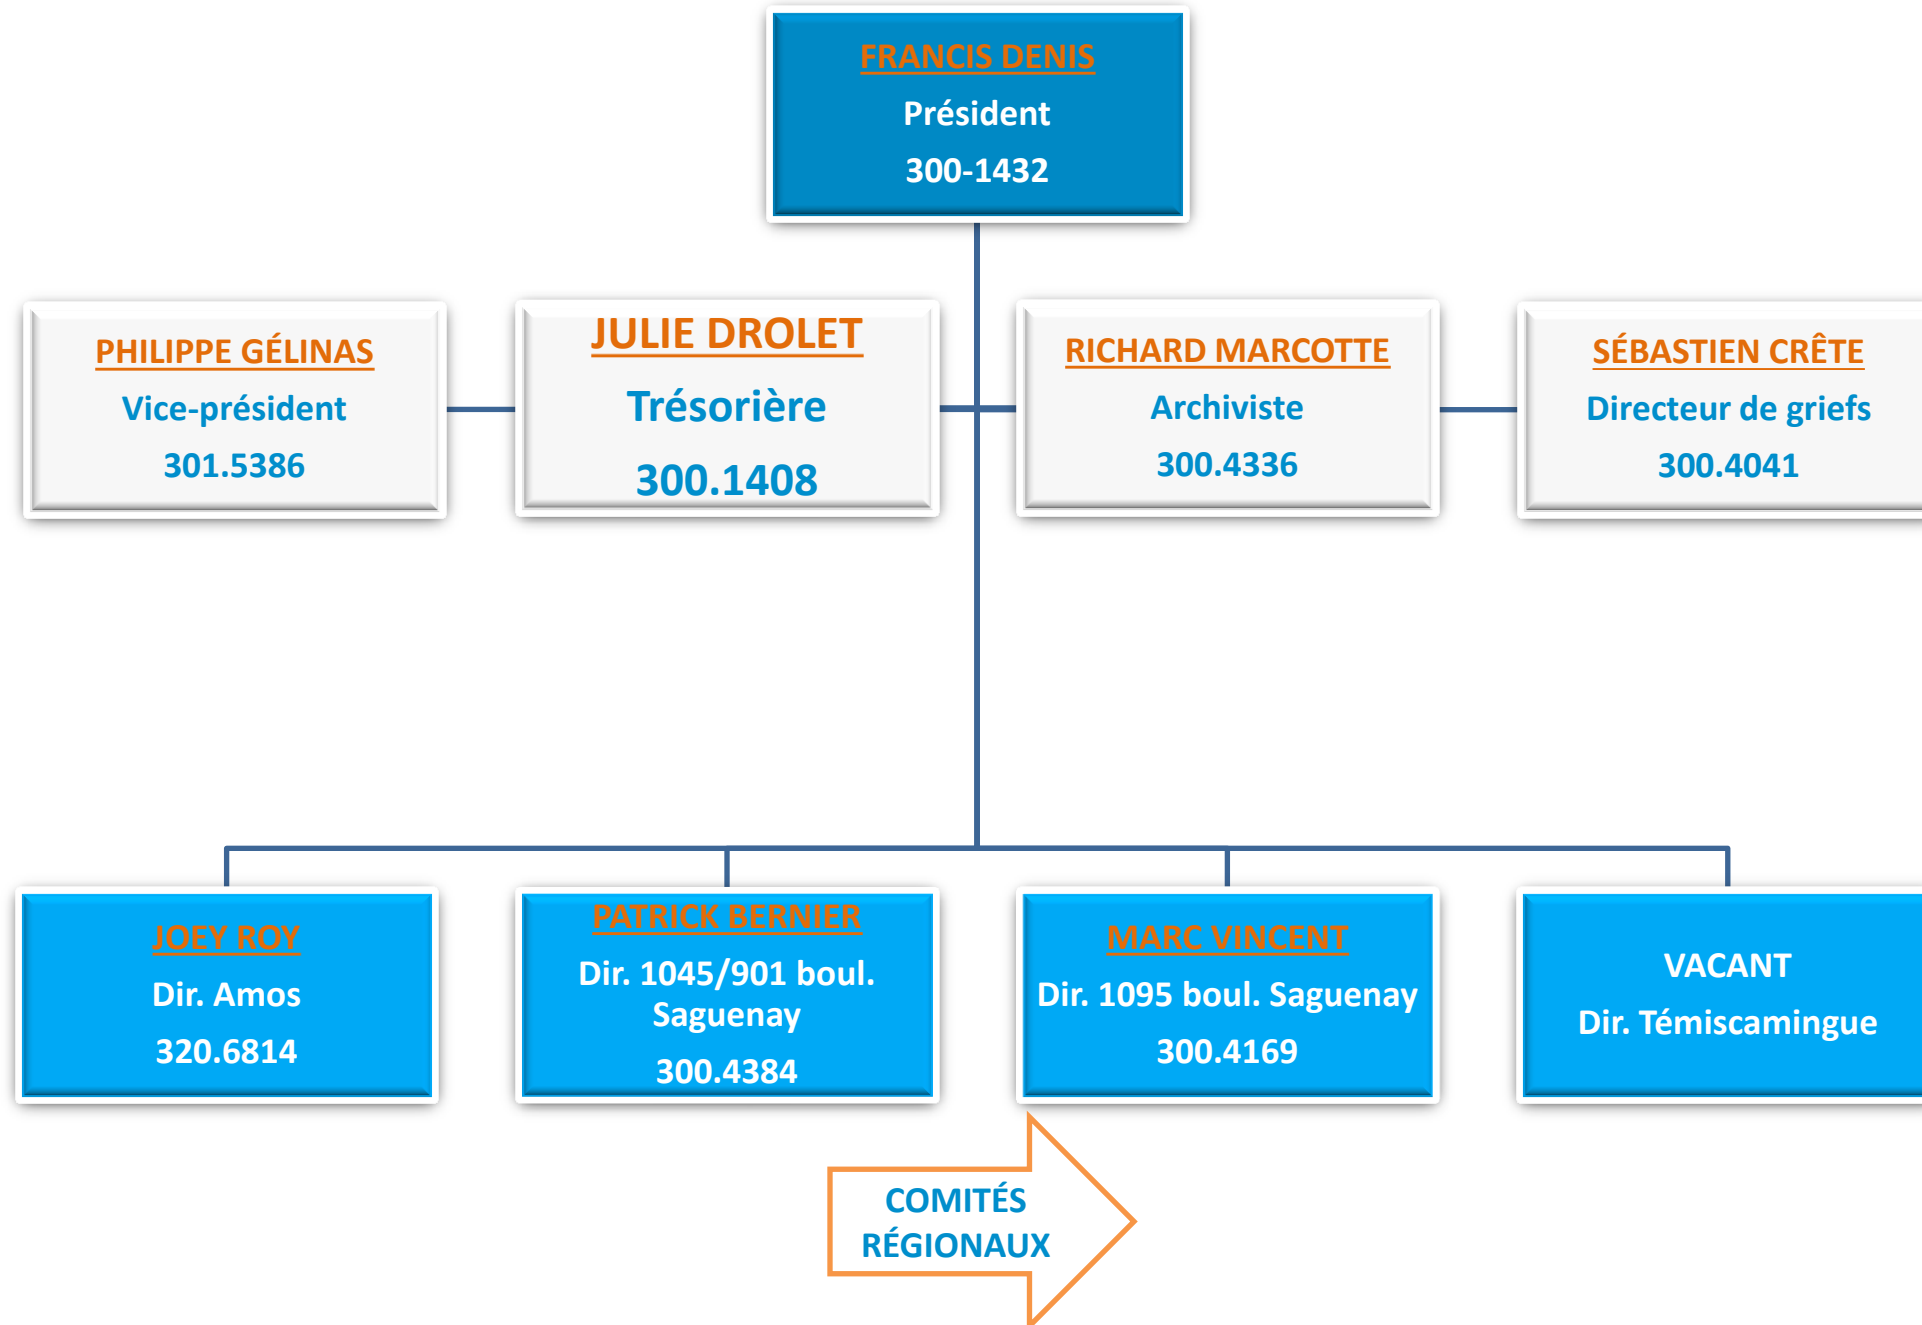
FRANCIS DENIS
Président
300-1432

PHILIPPE GÉLINAS
Vice-président
301.5386

JULIE DROLET
Trésorière
300.1408

RICHARD MARCOTTE
Archiviste
300.4336

SÉBASTIEN CRÊTE
Directeur de griefs
300.4041

JOEY ROY
Dir. Amos
320.6814

PATRICK BERNIER
Dir. 1045/901 boul. Saguenay
300.4384

MARC VINCENT
Dir. 1095 boul. Saguenay
300.4169

VACANT
Dir. Témiscamingue

COMITÉS RÉGIONAUX